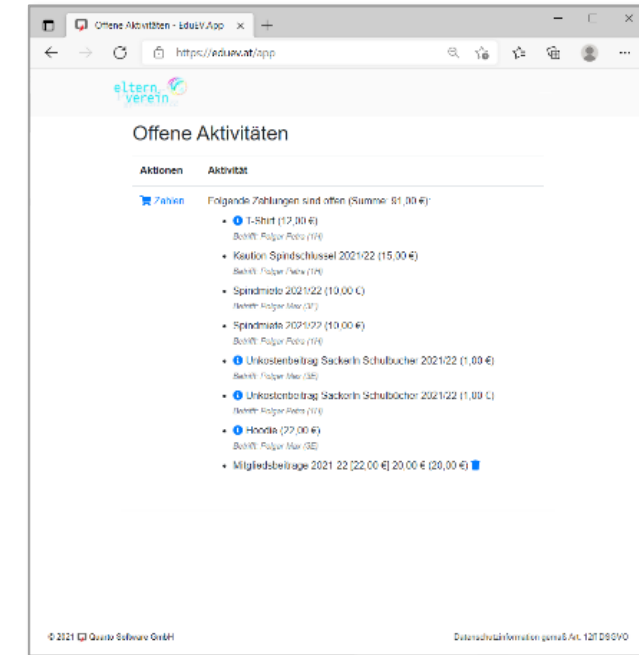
Offene Aktivitäten - EduV.App ×

https://eduev.at/app

eltern verein

Offene Aktivitäten

| Aktionen | Aktivität |
|---|---|
| Zahlen | Folgende Zahlungen sind offen (Summe: 81,00 €): |

- T-Shirt (12,00 €)
Betrifft: Folger Petra (1H)
- Kaution Spindschlüssel 2021/22 (15,00 €)
Betrifft: Folger Petra (1H)
- Spindmiete 2021/22 (10,00 €)
Betrifft: Folger Max (3E)
- Spindmiete 2021/22 (10,00 €)
Betrifft: Folger Petra (1H)
- Unkostenbeitrag Sackerln Schulbücher 2021/22 (1,00 €)
Betrifft: Folger Max (3E)
- Unkostenbeitrag Sackerln Schulbücher 2021/22 (1,00 €)
Betrifft: Folger Petra (1H)
- Hoodie (22,00 €)
Betrifft: Folger Max (3E)
- Mitgliedsbeiträge 2021 22 [22,00 €] 20,00 € (28,00 €)

© 2021 Quanto Software GmbH

Datenschutzinformation gemäß Art. 12ff DSGVO